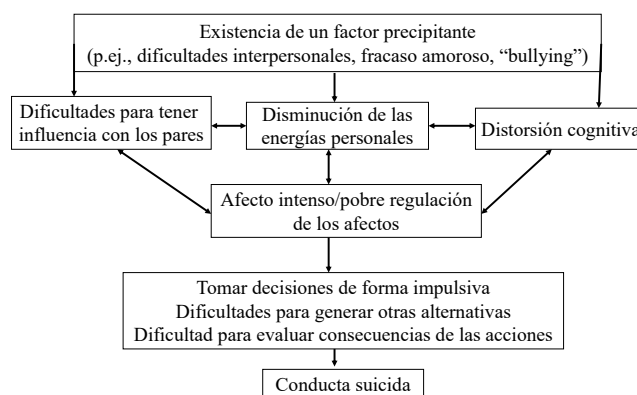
Existencia de un factor precipitante
(p.ej., dificultades interpersonales, fracaso amoroso, "bullying")

Dificultades para tener influencia con los pares

Disminución de las energías personales

Distorsión cognitiva

Afecto intenso/pobre regulación de los afectos

Tomar decisiones de forma impulsiva
Dificultades para generar otras alternativas
Dificultad para evaluar consecuencias de las acciones

Conducta suicida